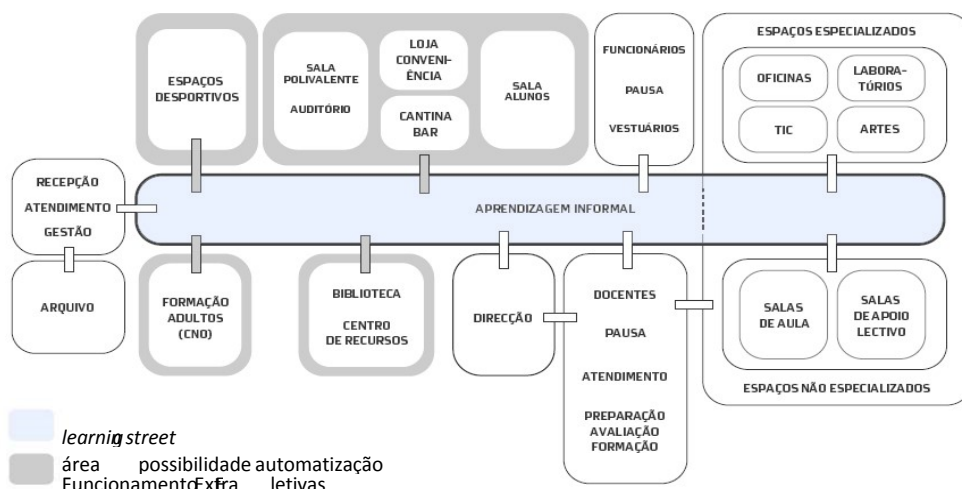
ESPAÇOS DESPORTIVOS

SALA POLIVALENTE

AUDITÓRIO

LOJA CONVENI-ÊNCIA

CANTINA BAR

SALA ALUNOS

FUNCIONÁRIOS

PAUSA

VESTUÁRIOS

ESPAÇOS ESPECIALIZADOS

OFICINAS

LABORA-TÓRIOS

TIC

ARTES

RECEPÇÃO

ATENDIMENTO

GESTÃO

APRENDIZAGEM INFORMAL

ARQUIVO

FORMAÇÃO ADULTOS (CNO)

BIBLIOTECA

CENTRO DE RECURSOS

DIRECÇÃO

DOCENTES

PAUSA

ATENDIMENTO

PREPARAÇÃO AVALIAÇÃO FORMAÇÃO

SALAS DE AULA

SALAS DE APOIO LECTIVO

ESPAÇOS NÃO ESPECIALIZADOS

learnig street

área possibilidade automatização Funcionamento Extra letivas